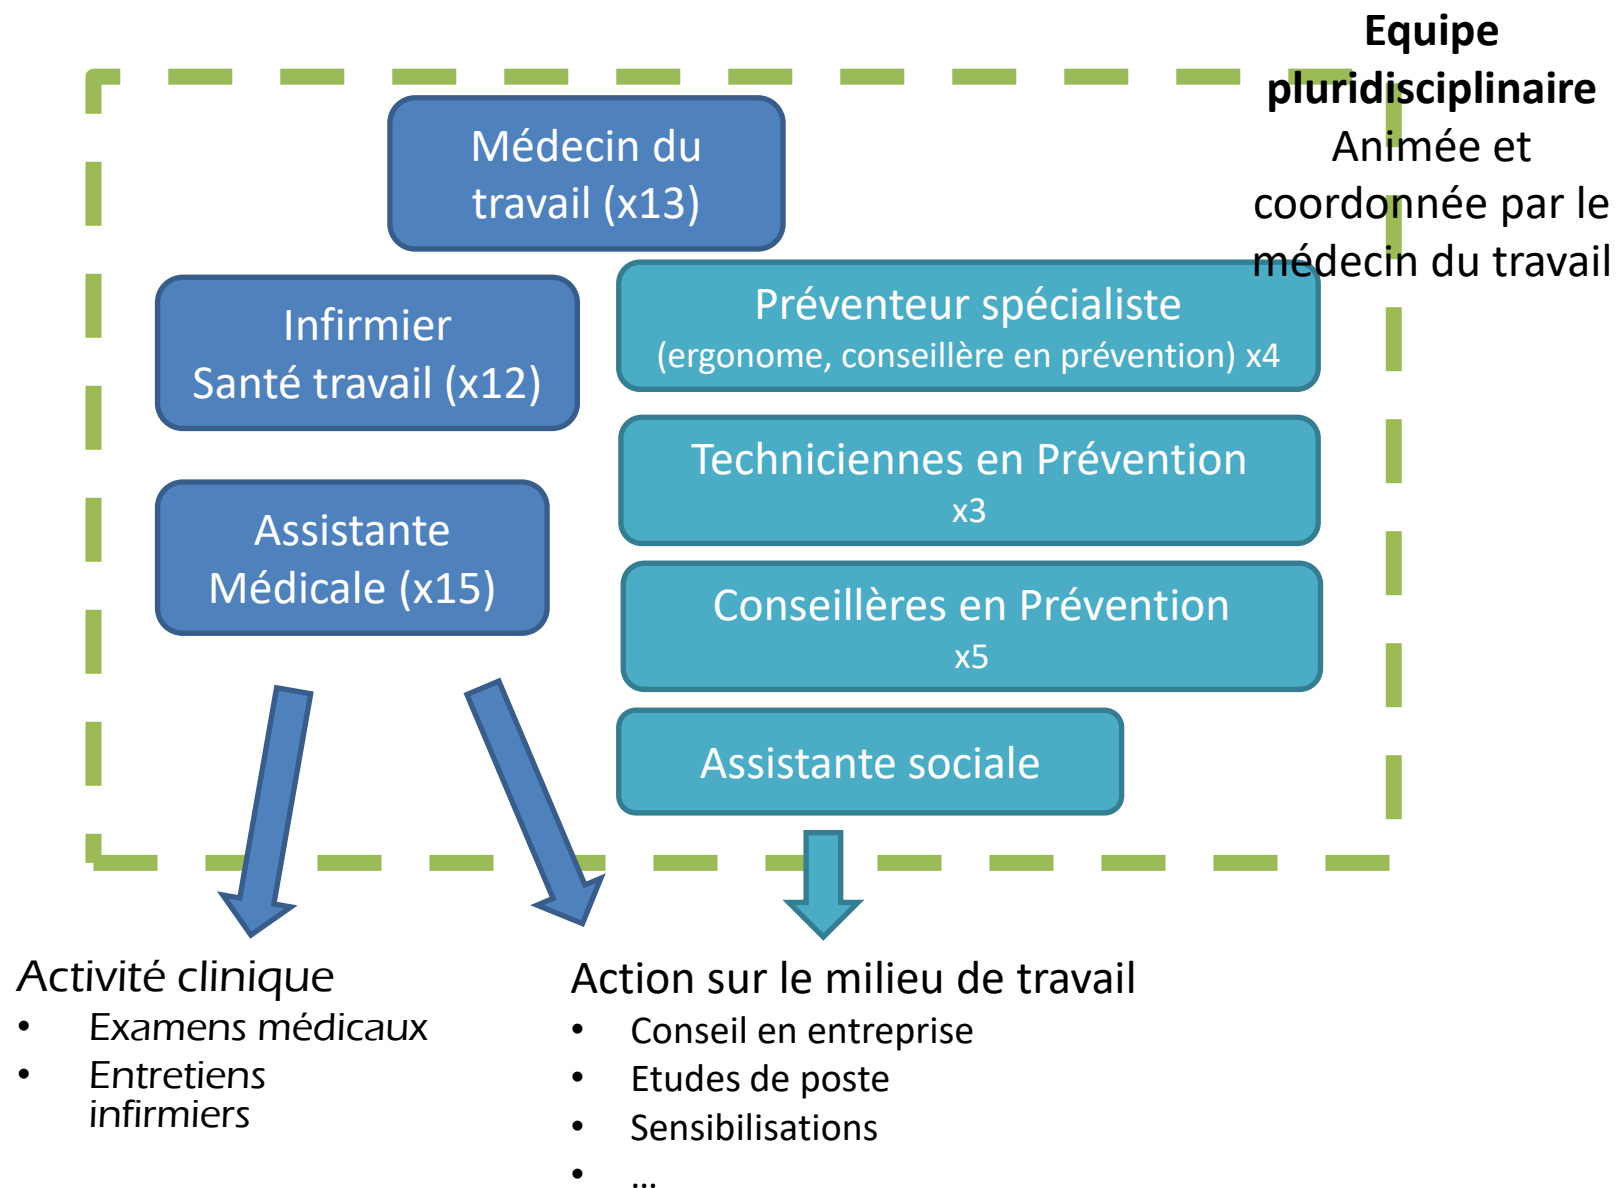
**Equipe pluridisciplinaire**
Animée et coordonnée par le médecin du travail

Médecin du travail (x13)

Infirmier Santé travail (x12)

Assistante Médicale (x15)

Préventeur spécialiste
(ergonome, conseillère en prévention) x4

Techniciennes en Prévention
x3

Conseillères en Prévention
x5

Assistante sociale

Activité clinique
- Examens médicaux
- Entretiens infirmiers

Action sur le milieu de travail
- Conseil en entreprise
- Etudes de poste
- Sensibilisations
- …